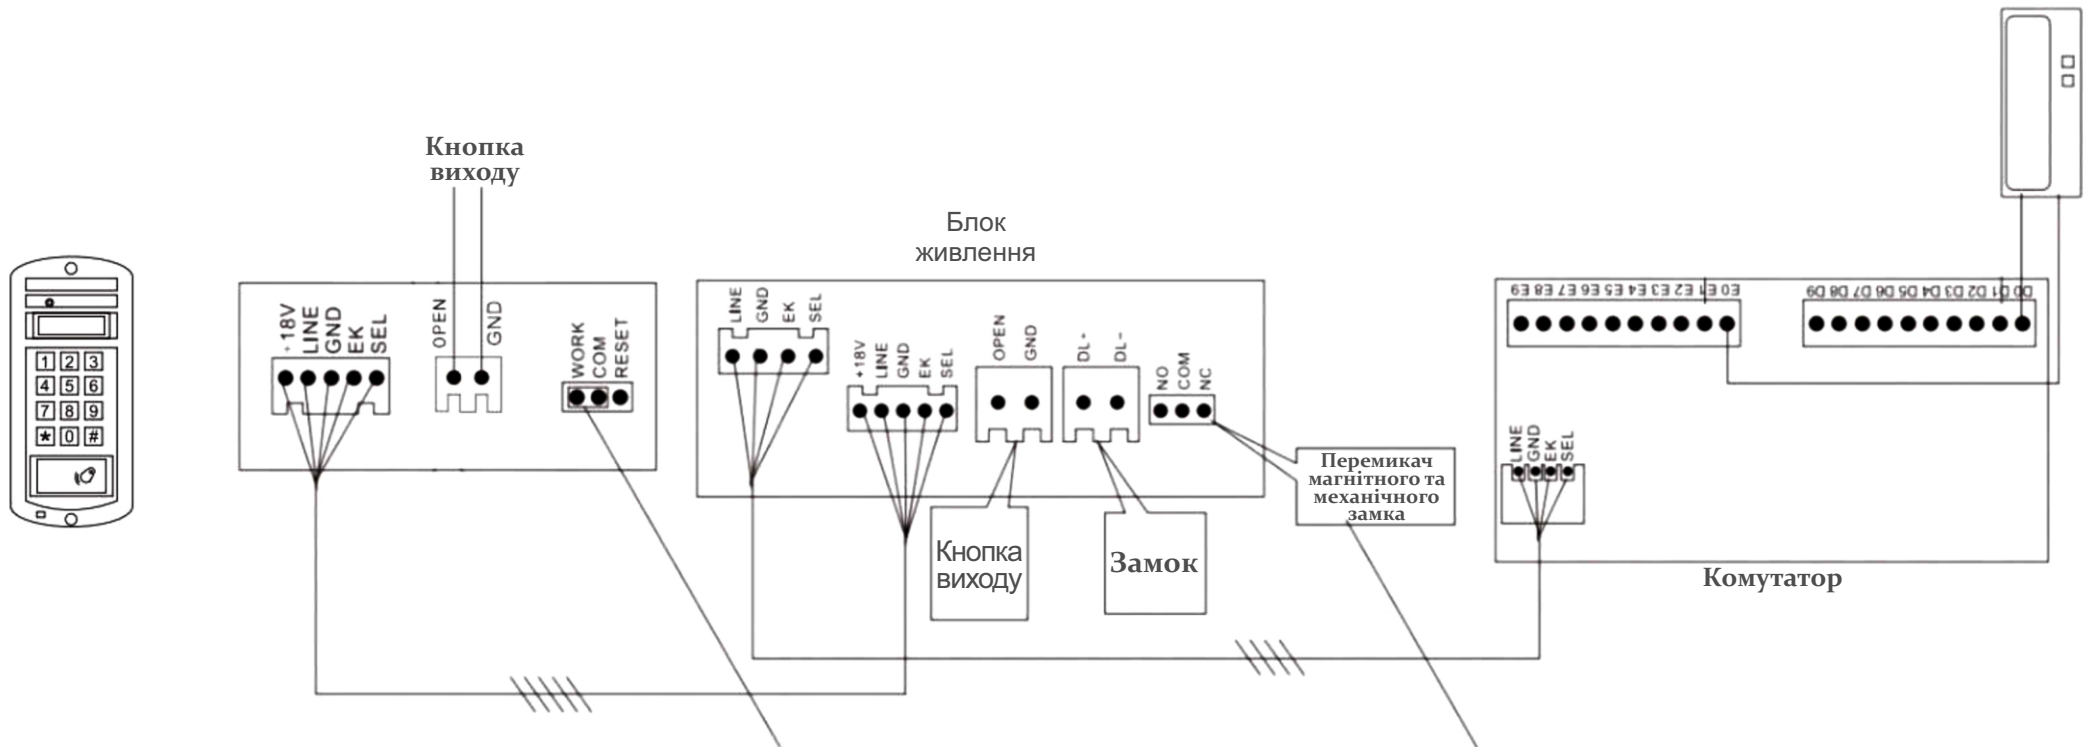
1 2 3
4 5 6
7 8 9
* 0 #

Кнопка виходу

+18V LINE GND EK SEL

OPEN GND

WORK COM RESET

Блок живлення

LINE GND EK SEL

+18V LINE GND EK SEL

OPEN GND

DL- DL-

NO COM NC

Кнопка виходу

Замок

Перемикач магнітного та механічного замка

E9 E8 E7 E6 E5 E4 E3 E2 E1 E0

D9 D8 D7 D6 D5 D4 D3 D2 D1 D0

LINE GND EK SEL

Комутатор